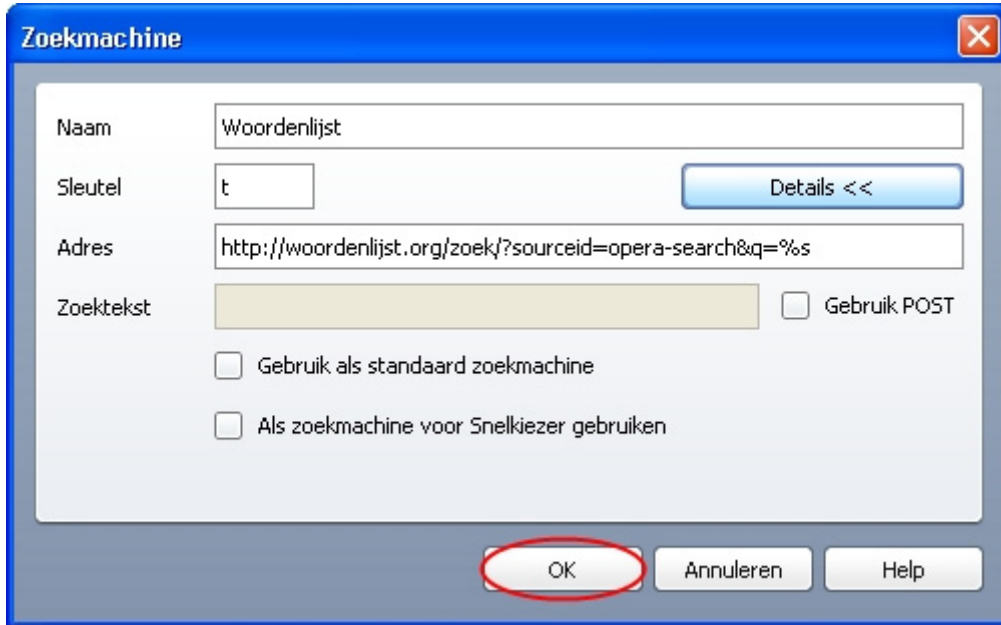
Zoekmachine

Naam
Woordenlijst

Sleutel
t

Details <<

Adres
http://woordenlijst.org/zoek/?sourceid=opera-search&q=%s

Zoektekst

Gebruik POST

Gebruik als standaard zoekmachine

Als zoekmachine voor Snelkiezer gebruiken

OK
Annuleren
Help